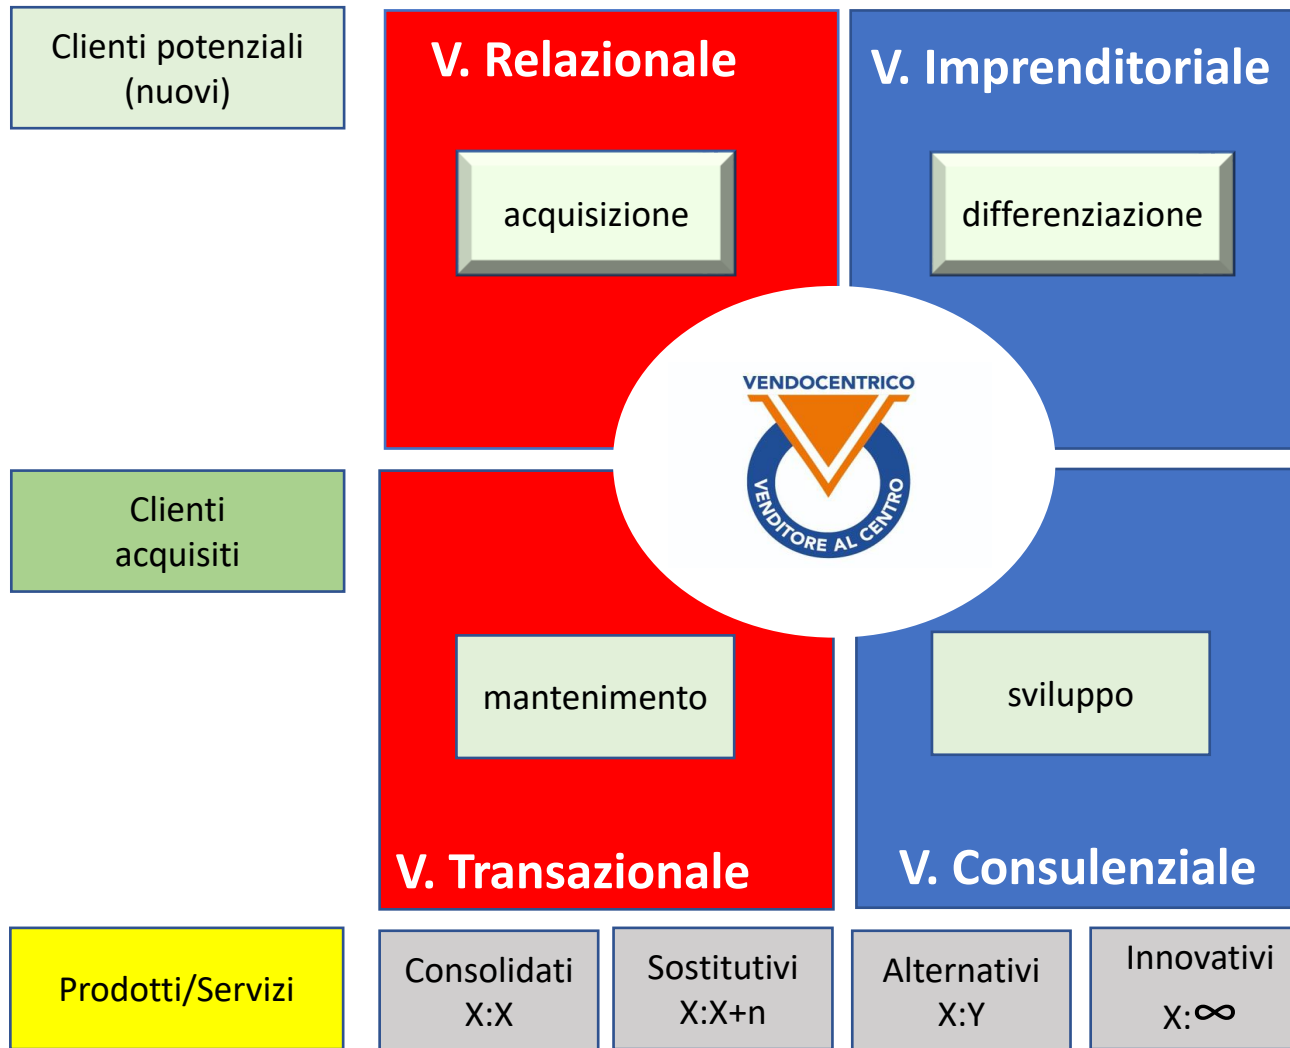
Clienti potenziali (nuovi)

V. Relazionale

acquisizione

V. Imprenditoriale

differenziazione

VENDOCENTRICO

VENDITORE AL CENTRO

Clienti acquisiti

mantenimento

sviluppo

V. Transazionale

V. Consulenziale

Prodotti/Servizi

Consolidati X:X

Sostitutivi X:X+n

Alternativi X:Y

Innovativi X:$\infty$